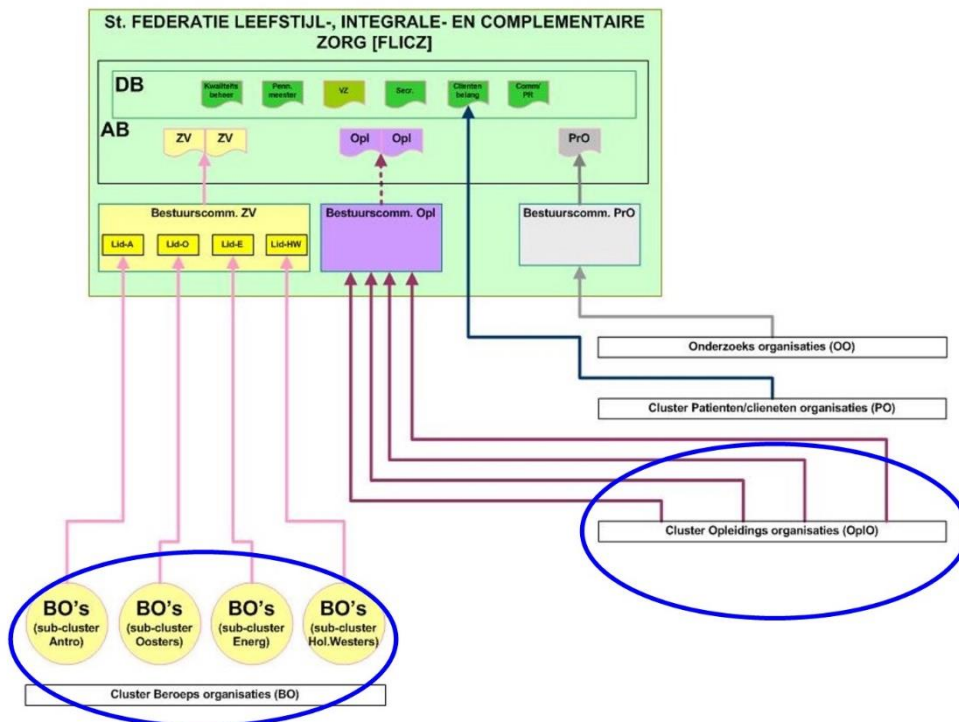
St. FEDERATIE LEEFSTIJL-, INTEGRALE- EN COMPLEMENTAIRE ZORG [FLICZ]

DB

Kwaliteits beheer

Penn. meester

VZ

Secr.

Clienten belang

Comm/ PR

AB

ZV

ZV

Opl

Opl

PrO

Bestuurscomm. ZV

Lid-A

Lid-O

Lid-E

Lid-HW

Bestuurscomm. Opl

Bestuurscomm. PrO

Onderzoeks organisaties (OO)

Cluster Patienten/clieneten organisaties (PO)

Cluster Opleidings organisaties (OplO)

BO's (sub-cluster Antro)

BO's (sub-cluster Oosters)

BO's (sub-cluster Energ)

BO's (sub-cluster Hol.Westers)

Cluster Beroeps organisaties (BO)